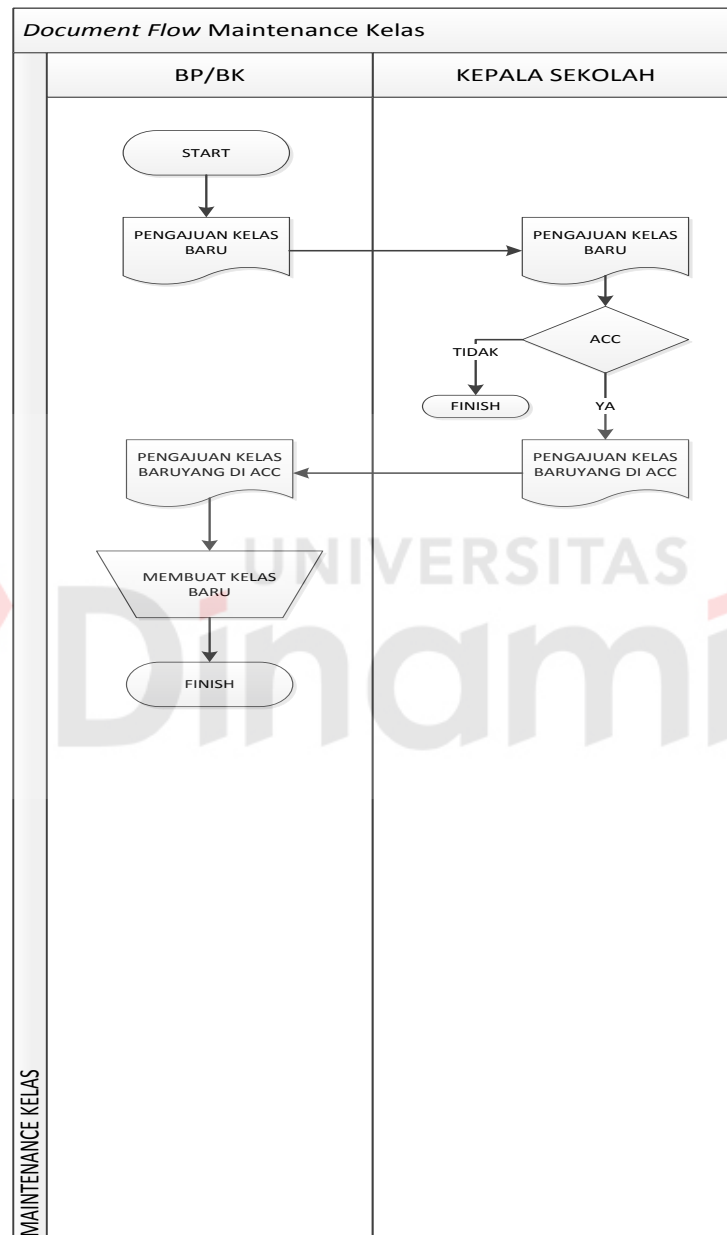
*Document Flow* Maintenance Kelas

BP/BK

KEPALA SEKOLAH

START

PENGAJUAN KELAS BARU

PENGAJUAN KELAS BARU

ACC

TIDAK

FINISH

YA

PENGAJUAN KELAS BARUYANG DI ACC

PENGAJUAN KELAS BARUYANG DI ACC

MEMBUAT KELAS BARU

FINISH

UNIVERSITAS

Dinami

MAINTENANCE KELAS